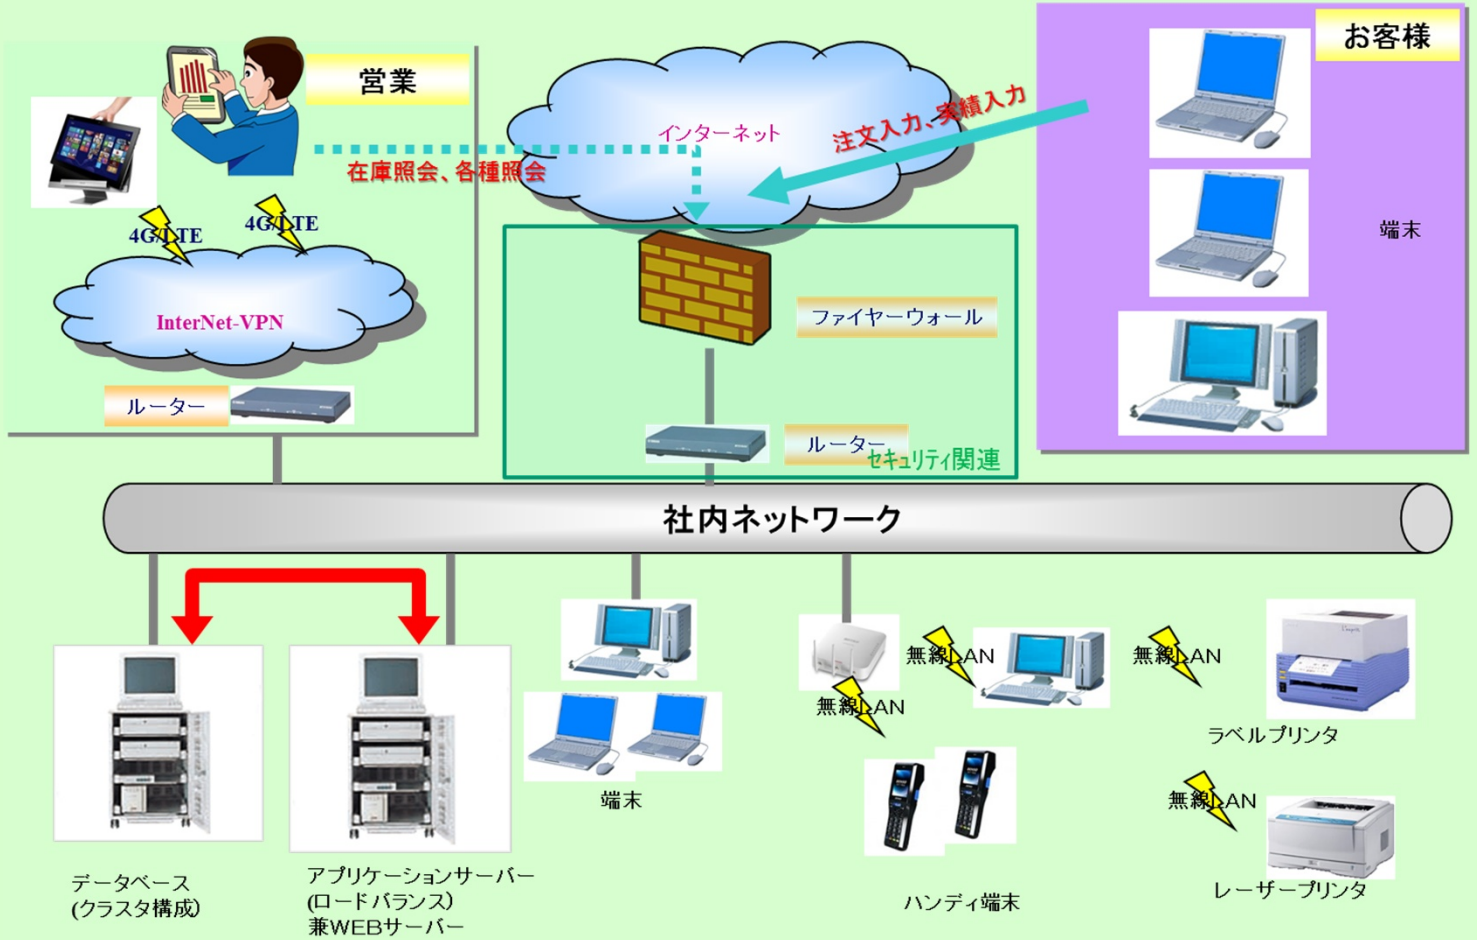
営業

4G/LTE

4G/LTE

InterNet-VPN

ルーター

インターネット

在庫照会、各種照会

注文入力、実績入力

お客様

端末

ファイヤーウォール

ルーター

セキュリティ関連

社内ネットワーク

端末

無線LAN

無線LAN

無線LAN

ラベルプリンタ

無線LAN

ハンディ端末

レーザープリンタ

データベース
(クラスタ構成)

アプリケーションサーバー
(ロードバランス)
兼WEBサーバー